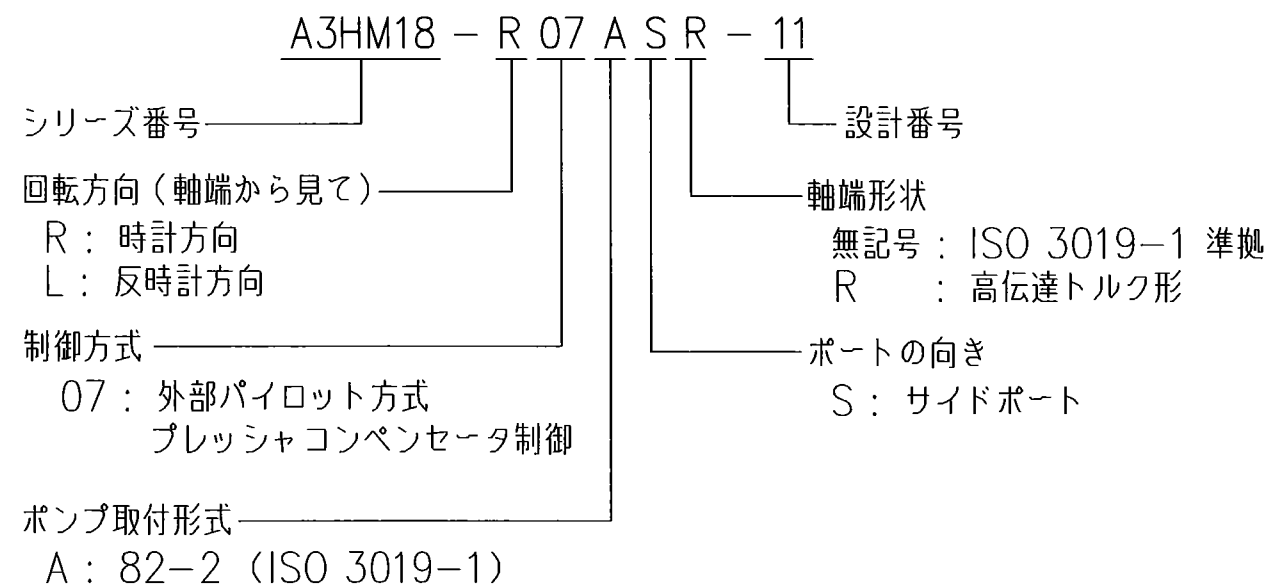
A3HM18 – R 07 A S R – 11

シリーズ番号

設計番号

回転方向（軸端から見て）
R： 時計方向
L： 反時計方向

軸端形状
無記号： ISO 3019–1 準拠
R ： 高伝達トルク形

制御方式
07： 外部パイロット方式 プレッシャコンペンセータ制御

ポートの向き
S： サイドポート

ポンプ取付形式
A： 82–2 (ISO 3019–1)